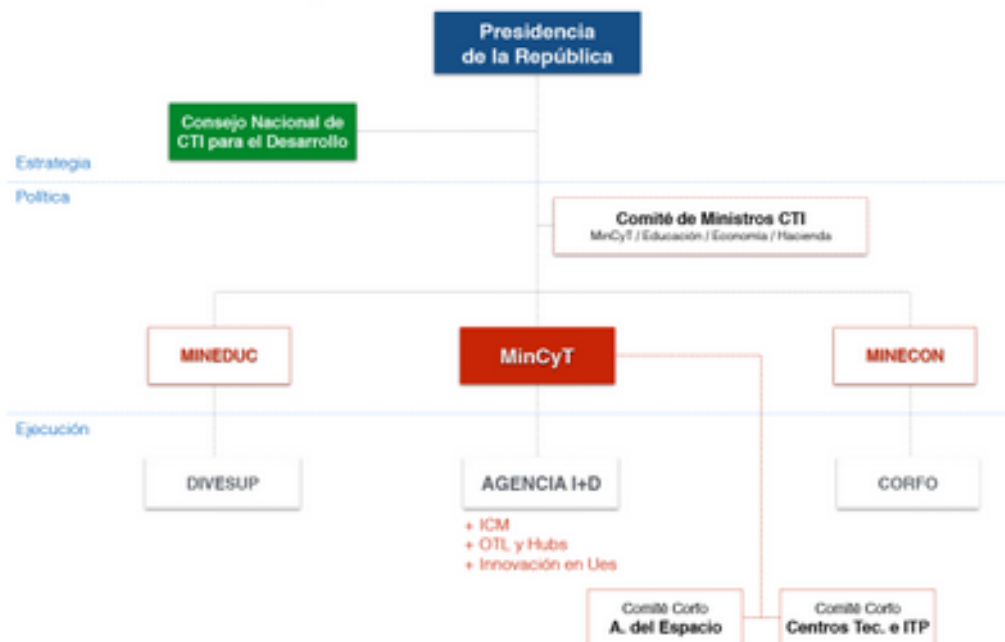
Presidencia de la República

Consejo Nacional de CTI para el Desarrollo

Estrategia

Política

Comité de Ministros CTI
MinCyT / Educación / Economía / Hacienda

MINEDUC

MinCyT

MINECON

Ejecución

DIVESUP

AGENCIA I+D

CORFO

+ ICM
+ OTL y Hubs
+ Innovación en Ues

Comité Corfo
A. del Espacio

Comité Corfo
Centros Tec. e ITP